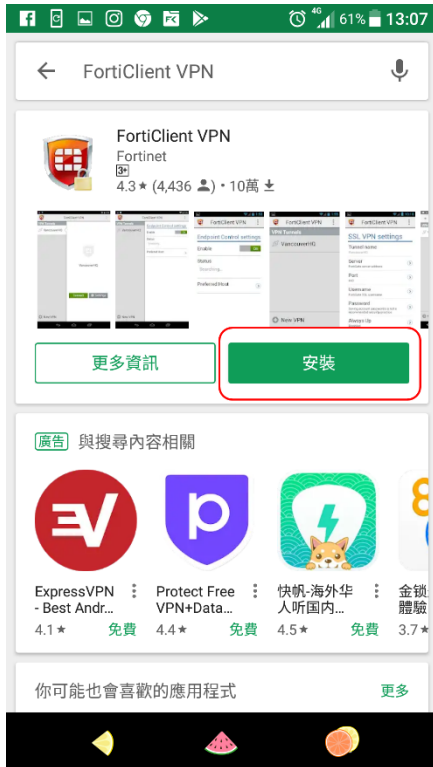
4G 61% 13:07

FortiClient VPN

FortiClient VPN
Fortinet
3+
4.3 ★ (4,436) • 10萬

FortiClient VPN
SSL VPN settings
Endpoint Control settings
VPN Tunnels
New VPN

更多資訊
安裝

廣告 與搜尋內容相關

ExpressVPN - Best Andr…
4.1 ★ 免費

Protect Free VPN+Data…
4.4 ★ 免費

快帆-海外华人听国内…
4.5 ★ 免費

金锁 體驗
3.7 ★

你可能也會喜歡的應用程式
更多